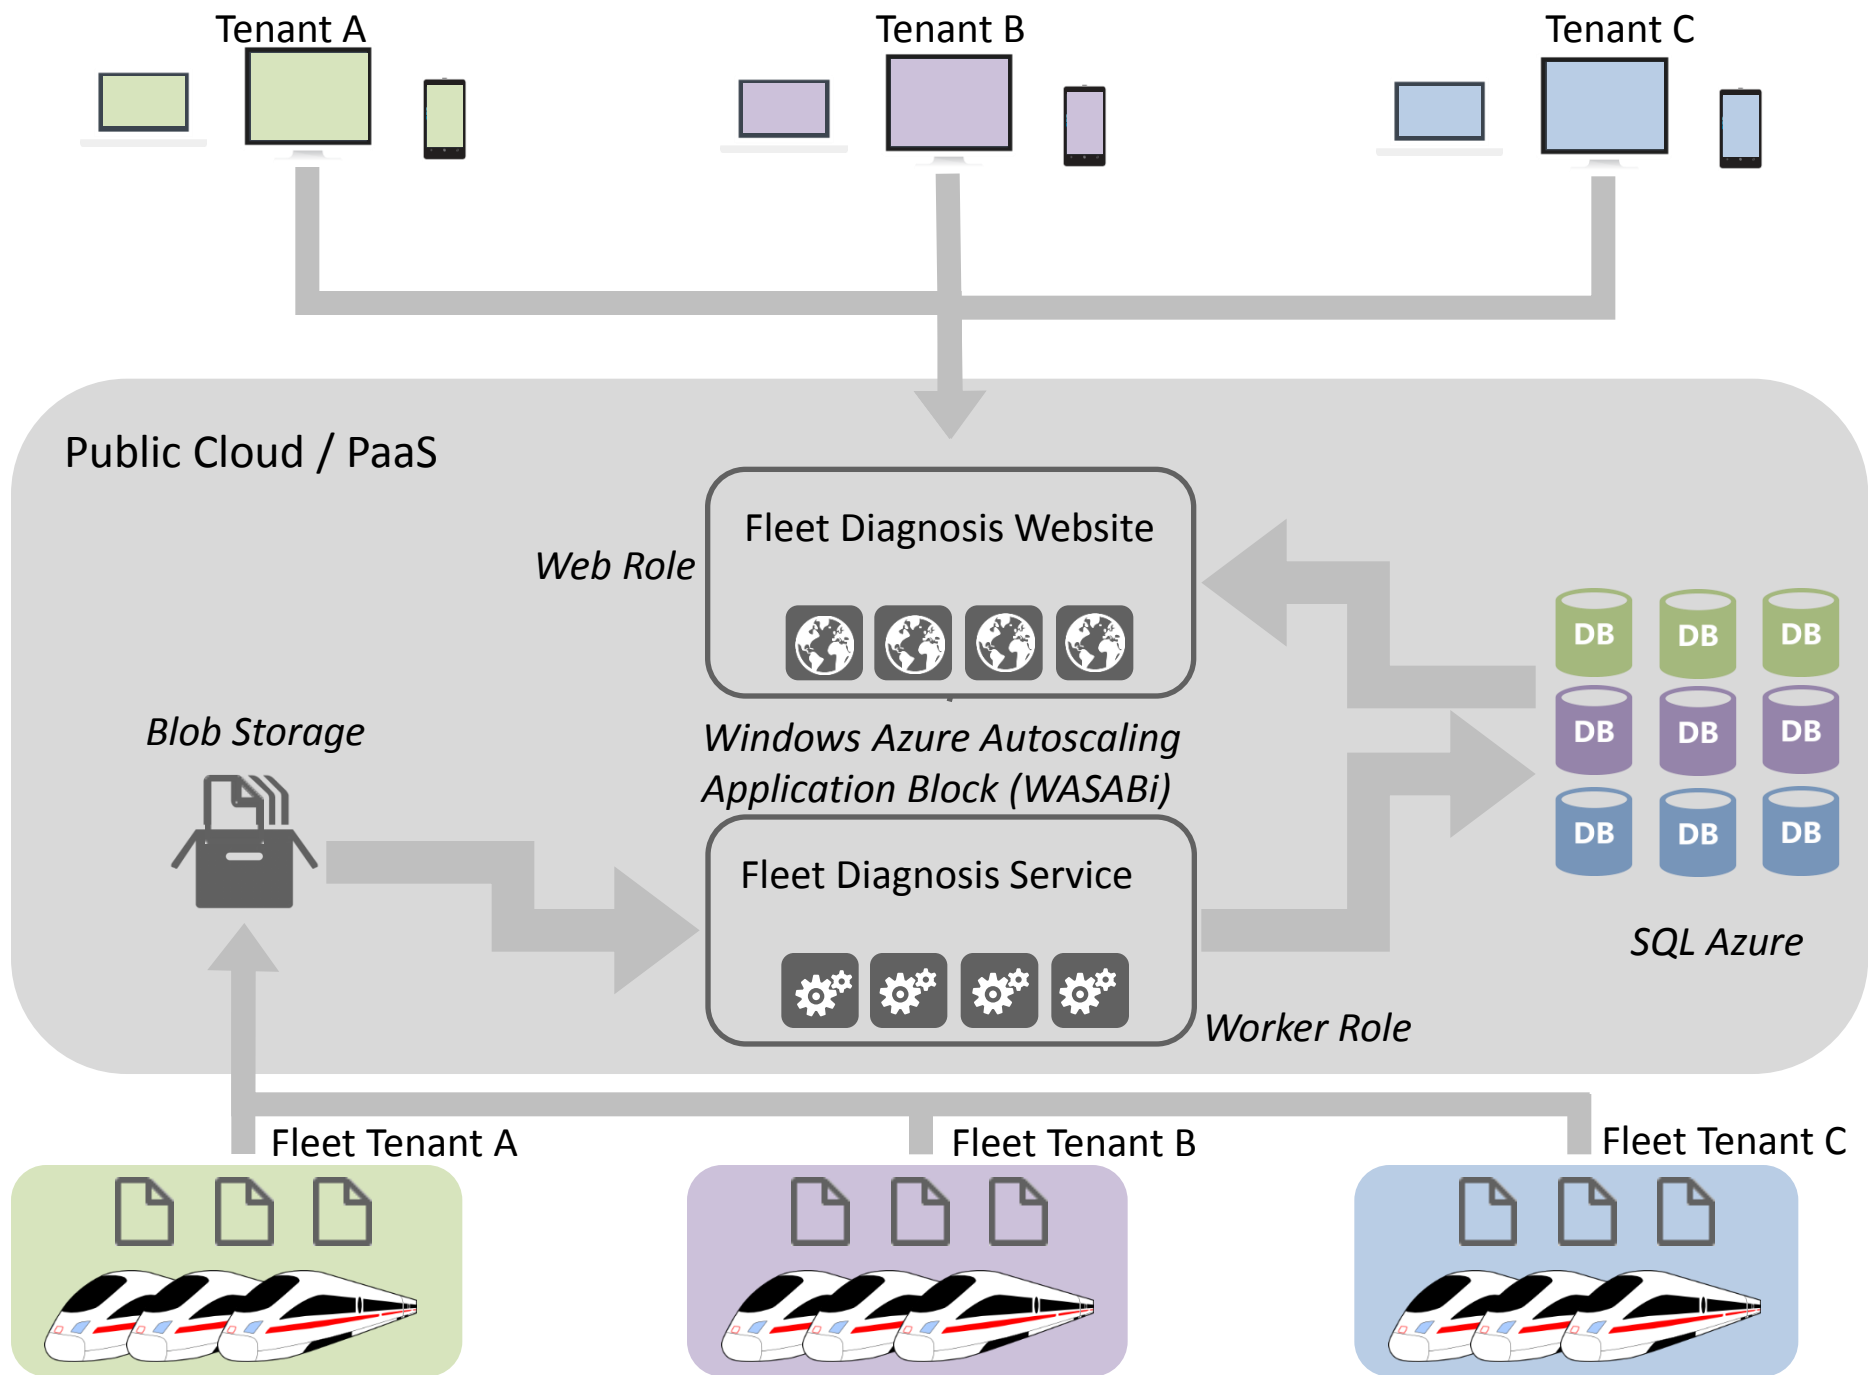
Tenant A

Tenant B

Tenant C

Public Cloud / PaaS

Web Role

Fleet Diagnosis Website

DB DB DB
DB DB DB
DB DB DB

Blob Storage

Windows Azure Autoscaling Application Block (WASABi)

Fleet Diagnosis Service

SQL Azure

Worker Role

Fleet Tenant A

Fleet Tenant B

Fleet Tenant C